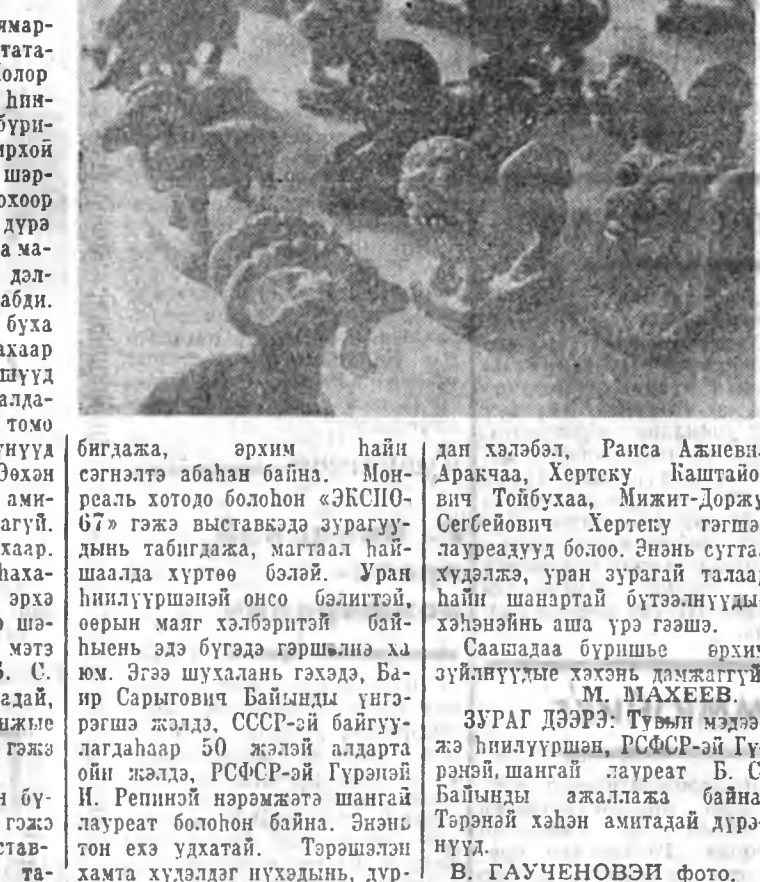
ямар- тата- олор һин- бүри- ирхой шар- охоор дурэ а ма- дэл- абди. буха ахаар шүүд алда- томо үнүүд Өөхэн ами- агүй. хаар. һаха- эрхэ шэ- мэтэ Б. С. адай, ижые гэжэ

н бү- гэжэ став- та-

бигдажа, эрхим һайн сэгнэлтэ абаһан байна. Монреаль хотодо болоһон «ЭКСПО-67» гэжэ выставкэдэ зурагуудынь табигдажа, магтаал һайшаалда хүртөө бэлэй. Уран һиилүүршэнэй онсо бэлигтэй, өөрын маяг хэлбэритэй байһыень эдэ бүгэдэ гэршэлнэ ха юм. Эгээ шухалань гэхэдэ, Бапр Сарыгович Байынды үнгэрэгшэ жэлдэ, СССР-эй байгуулагдаһаар 50 жэлэй алдарта ойн жэлдэ, РСФСР-эй Гүрэнэй И. Репинэй нэрэмжэтэ шангай лауреат болоһон байна. Энэнь тон ехэ удхатай. Тэрэшэлэн хамта хүдэлдэг нүхэдынь, дурдан хэлэбэл, Раиса Ажневна Аракчаа, Хертеку Каштайович Тойбухаа, Мижит-Доржу Сергейович Хертеку гэгшэ лауреадууд болоо. Энэнь сугтаа хүдэлжэ, уран зурагай талаар һайн шанартай бүтээлнүүдые хэһэнэйнь аша үрэ гээшэ.

Саашадаа бүришье эрхим зүйлнүүдые хэхэнь дамжаггүй.

М. МАХЕЕВ.

ЗУРАГ ДЭЭРЭ: Тувын мэдээжэ һиилүүршэн, РСФСР-эй Гүрэнэй шангай лауреат Б. С. Байынды ажаллажа байна. Тэрэнэй хэһэн амитадай дүрэнүүд.

В. ГАУЧЕНОВЭИ фото.